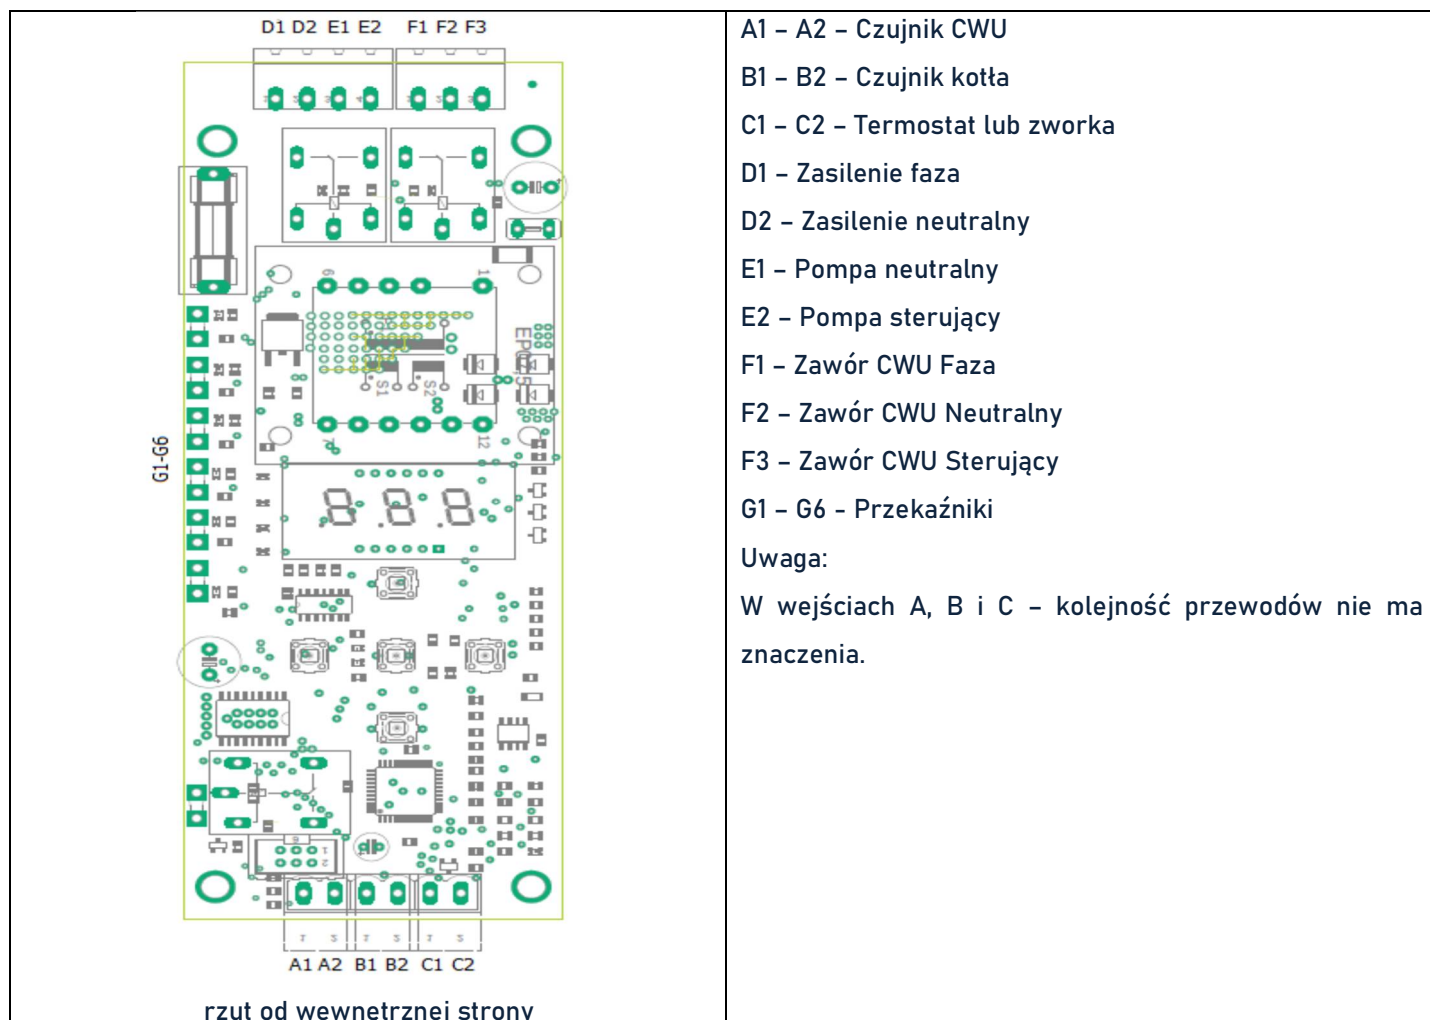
D1 D2 E1 E2 F1 F2 F3

G1-G6

EP05

S1 S2

9 1 7 12

8.8.8

A1 A2 B1 B2 C1 C2

rzut od wewnetrznej strony

A1 – A2 – Czujnik CWU

B1 – B2 – Czujnik kotła

C1 – C2 – Termostat lub zworka

D1 – Zasilenie faza

D2 – Zasilenie neutralny

E1 – Pompa neutralny

E2 – Pompa sterujący

F1 – Zawór CWU Faza

F2 – Zawór CWU Neutralny

F3 – Zawór CWU Sterujący

G1 – G6 - Przekaźniki

Uwaga:

W wejściach A, B i C – kolejność przewodów nie ma znaczenia.